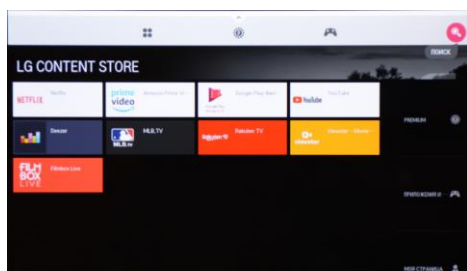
ПОИСК

LG CONTENT STORE

NETFLIX

Netflix

prime video

Amazon Prime Vi...

Google Play Фил...

YouTube

YouTube

Deezer

MLB.TV

MLB.TV

Rakuten TV

Rakuten TV

viewster

Viewster - Movie...

FILM BOX LIVE

Filmbox Live

PREMIUM

ПРИЛОЖЕНИЯ

МОЯ СТРАНИЦА